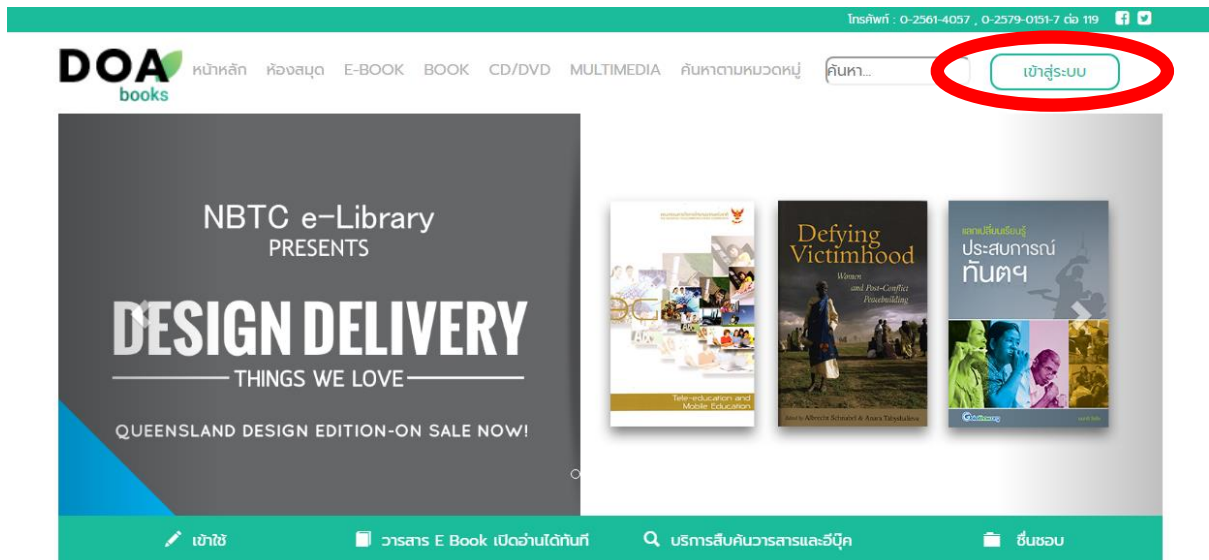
โทรศัพท์ : 0-2561-4057 , 0-2579-0151-7 ต่อ 119

DOA books

หน้าหลัก ห้องสมุด E-BOOK BOOK CD/DVD MULTIMEDIA ค้นหาตามหมวดหมู่

ค้นหา...

เข้าสู่ระบบ

NBTC e-Library
PRESENTS

DESIGN DELIVERY
THINGS WE LOVE
QUEENSLAND DESIGN EDITION-ON SALE NOW!

Tele-education and Mobile Education

Defying Victimhood
Women and Post-Conflict Peacebuilding

Edited by Albrecht Schnabel & Anara Tabyshalieva

แลกเปลี่ยนเรียนรู้
ประสบการณ์
ทันตฯ

เข้าใช้ วารสาร E Book เปิดอ่านได้ทันที บริการสืบค้นวารสารและอีบุ๊ค ชื่นชอบ